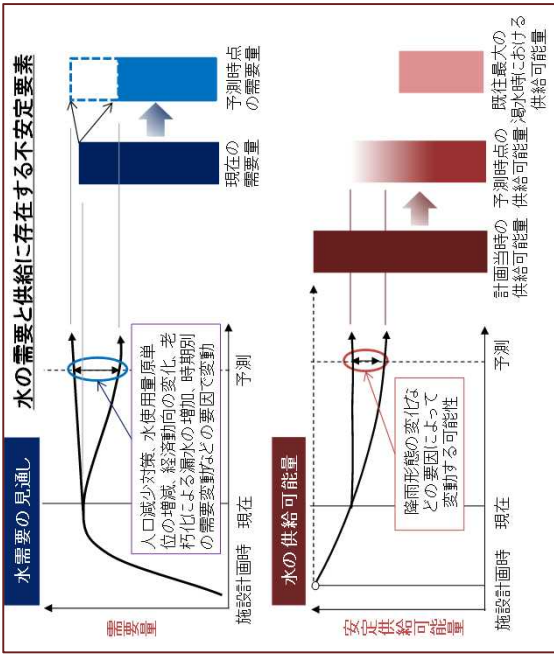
水の需要と供給に存在する不安定要素

水需要の見通し

需要量

施設計画時　現在　予測

人口減少対策、水使用量原単位の増減、経済動向の変化、老朽化による漏水の増加、時期別の需要変動などの要因で変動

現在の需要量

予測時点の需要量

水の供給可能量

安定供給可能量

施設計画時　現在　予測

降雨形態の変化などの要因によって変動する可能性

計画当時の供給可能量

予測時点の供給可能量

既往最大の渇水時における供給可能量